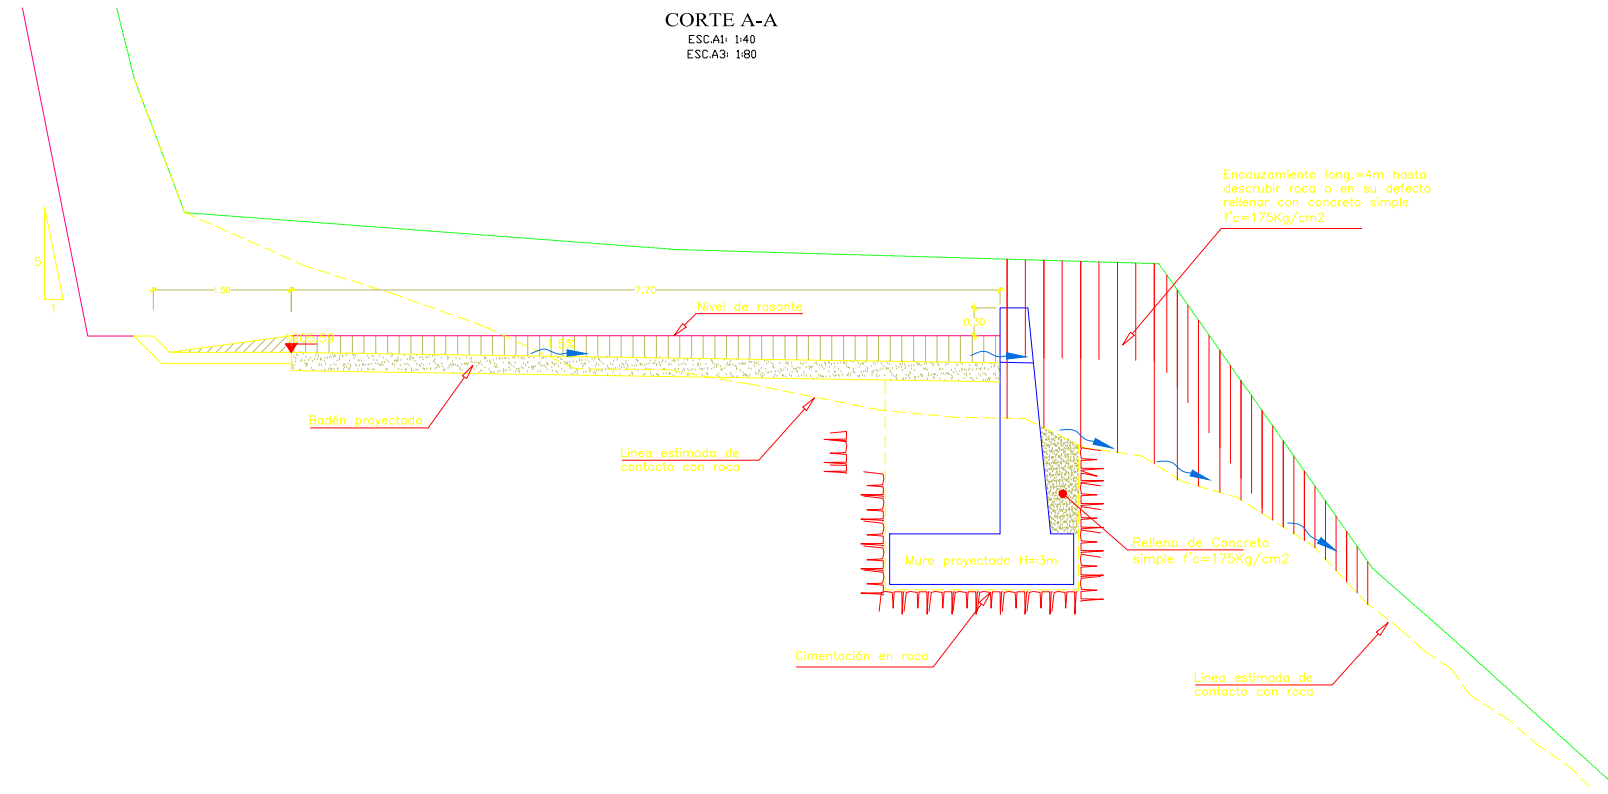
CORTE A-A
ESC.A1: 1:40
ESC.A3: 1:80

5
1

1.50
7.70

Nivel de rasante

0.30

2.5%

Badén proyectado

Linea estimada de contacto con roca

Encauzamiento long.=4m hasta descubrir roca o en su defecto rellenar con concreto simple f'c=175Kg/cm2

Relleno de Concreto simple f'c=175Kg/cm2

Muro proyectado H=3m

Cimentación en roca

Linea estimada de contacto con roca